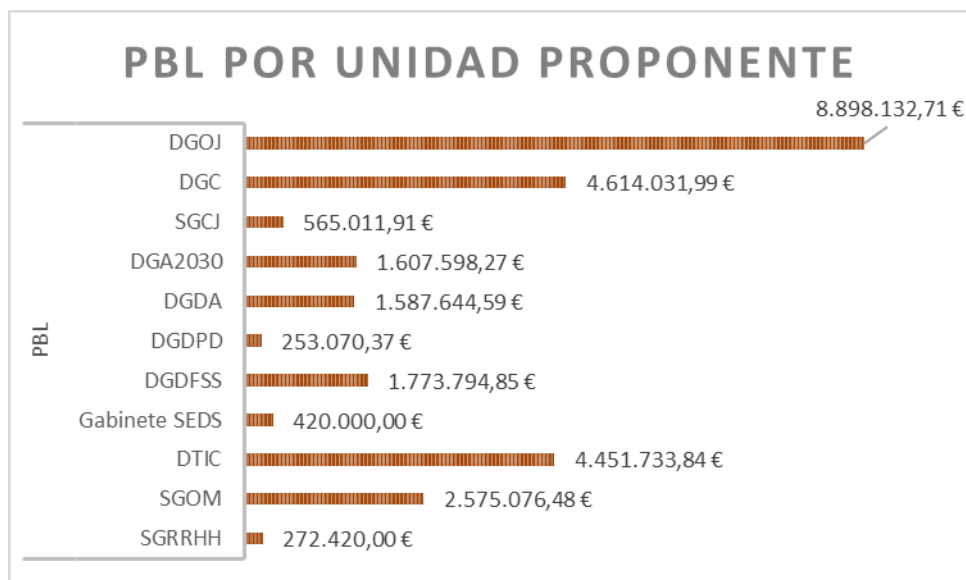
PBL POR UNIDAD PROPONENTE

PBL

DGOJ 8.898.132,71 €
DGC 4.614.031,99 €
SGCJ 565.011,91 €
DGA2030 1.607.598,27 €
DGDA 1.587.644,59 €
DGDPD 253.070,37 €
DGDFSS 1.773.794,85 €
Gabinete SEDS 420.000,00 €
DTIC 4.451.733,84 €
SGOM 2.575.076,48 €
SGRRHH 272.420,00 €